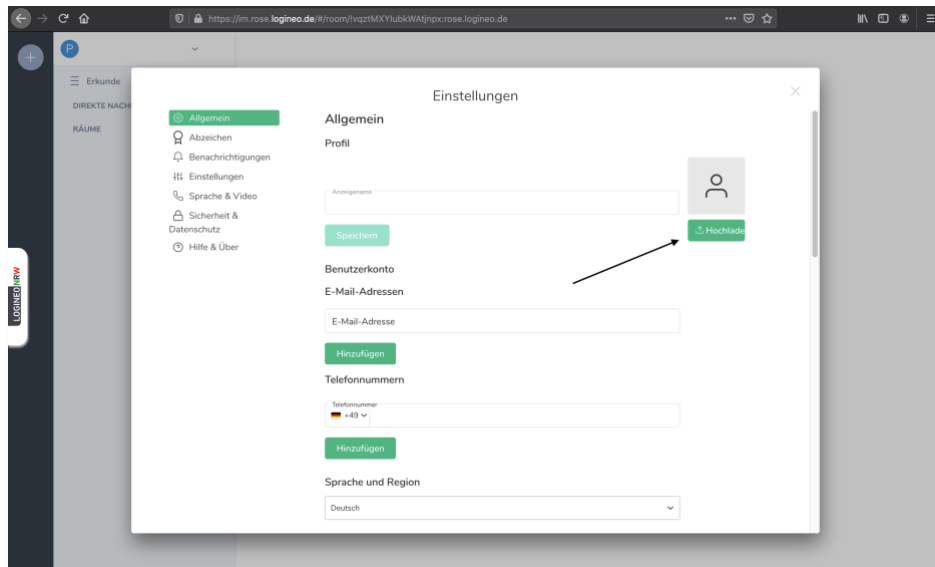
https://im.rose.logineo.de/#/room/!vqztMXYlubkWAtjnpx:rose.logineo.de

P

Erkunde

DIREKTE NACH

RÄUME

LOGINEO NRW

Einstellungen

Allgemein
Abzeichen
Benachrichtigungen
Einstellungen
Sprache & Video
Sicherheit & Datenschutz
Hilfe & Über

Allgemein

Profil

Anzeigename

Speichern

Hochlade

Benutzerkonto

E-Mail-Adressen

E-Mail-Adresse

Hinzufügen

Telefonnummern

Telefonnummer
+49

Hinzufügen

Sprache und Region

Deutsch